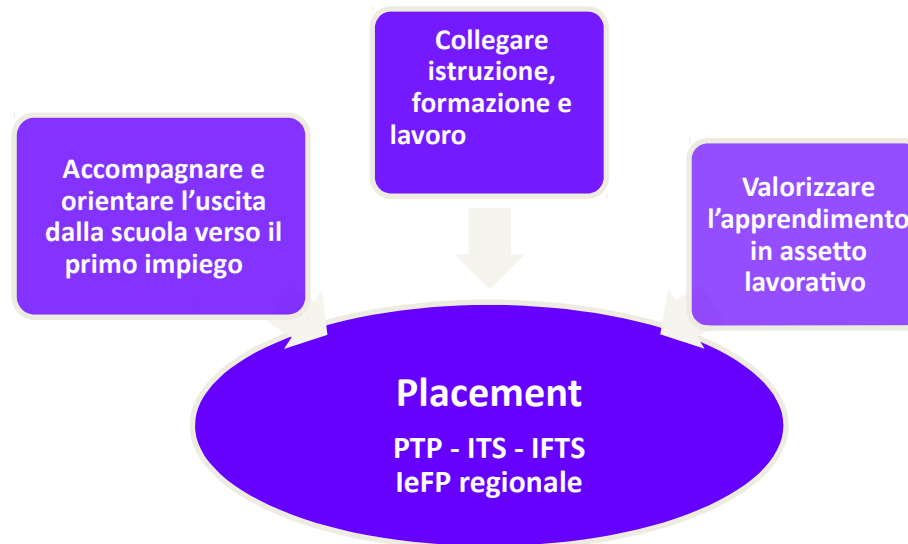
Accompagnare e orientare l'uscita dalla scuola verso il primo impiego

Collegare istruzione, formazione e lavoro

Valorizzare l'apprendimento in assetto lavorativo

Placement

PTP - ITS - IFTS
IeFP regionale